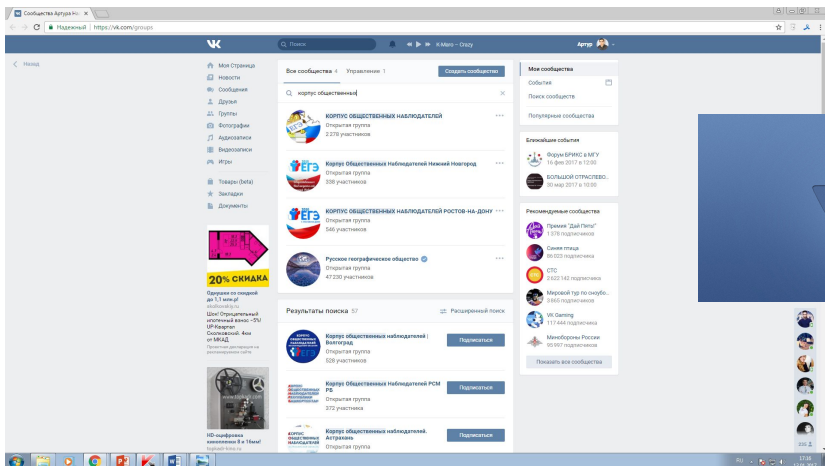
Сообщества Артура На ×

Надежный | https://vk.com/groups

Поиск

K-Maro – Crazy

Артур

Назад

Моя Страница
Новости
Сообщения
Друзья
Группы
Фотографии
Аудиозаписи
Видеозаписи
Игры

Товары (beta)
Закладки
Документы

20% СКИДКА

Одежда со скидкой до 1,1 млн.р!
Шок! Отрицательный ипотечный взнос –5%! UP-Квартал Сколковский. 4км от МКАД

HD-оцифровка накопленного 8 в 16мм!

Все сообщества 4 Управление 1

Создать сообщество

корпус общественны

КОРПУС ОБЩЕСТВЕННЫХ НАБЛЮДАТЕЛЕЙ
Открытая группа
2 270 участников

Корпус Общественных Наблюдателей Нижний Новгород
Открытая группа
336 участников

КОРПУС ОБЩЕСТВЕННЫХ НАБЛЮДАТЕЛЕЙ РОСТОВ-НА-ДОНУ
Открытая группа
546 участников

Русское географическое общество
Открытая группа
47 230 участников

Результаты поиска 57

Расширенный поиск

Корпус Общественных наблюдателей | Волгоград
Открытая группа
528 участников

Подписаться

Корпус Общественных Наблюдателей РСМ РБ
Открытая группа
372 участника

Подписаться

Корпус общественных наблюдателей. Астрахань

Подписаться

Мои сообщества
События
Поиск сообществ
Популярные сообщества

Ближайшие события
Форум БРИКС в МГУ
16 фев 2017 в 12:00
БОЛЬШОЙ ОТРАСЛЕВО...
30 мар 2017 в 10:00

Рекомендуемые сообщества
Премия "Дай Пять!"
1 376 подписчиков
Синяя птица
86 023 подписчика
СТС
2 622 142 подписчика
Мировой тур по снукбо...
3 865 подписчиков
VK Gaming
117 444 подписчика
Минобороны России
65 997 подписчиков

Показать все сообщества

RU